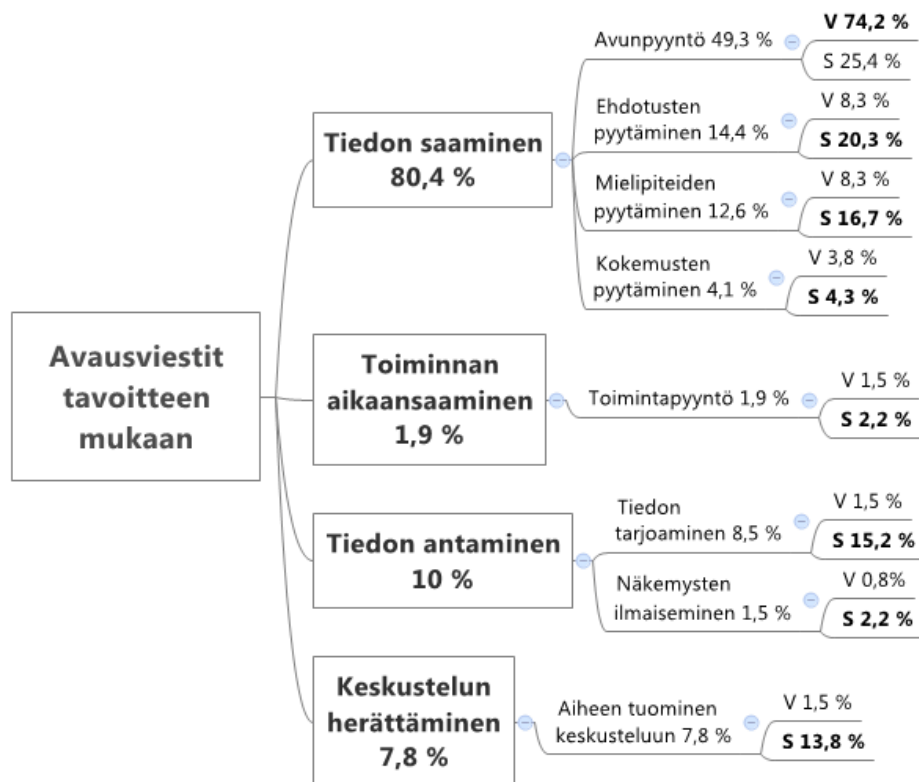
Avausviestit tavoitteen mukaan

Tiedon saaminen 80,4 %

Avunpyyntö 49,3 %

V 74,2 %

S 25,4 %

Ehdotusten pyytäminen 14,4 %

V 8,3 %

S 20,3 %

Mielipiteiden pyytäminen 12,6 %

V 8,3 %

S 16,7 %

Kokemusten pyytäminen 4,1 %

V 3,8 %

S 4,3 %

Toiminnan aikaansaaminen 1,9 %

Toimintapyyntö 1,9 %

V 1,5 %

S 2,2 %

Tiedon antaminen 10 %

Tiedon tarjoaminen 8,5 %

V 1,5 %

S 15,2 %

Näkemysten ilmaiseminen 1,5 %

V 0,8%

S 2,2 %

Keskustelun herättäminen 7,8 %

Aiheen tuominen keskusteluun 7,8 %

V 1,5 %

S 13,8 %